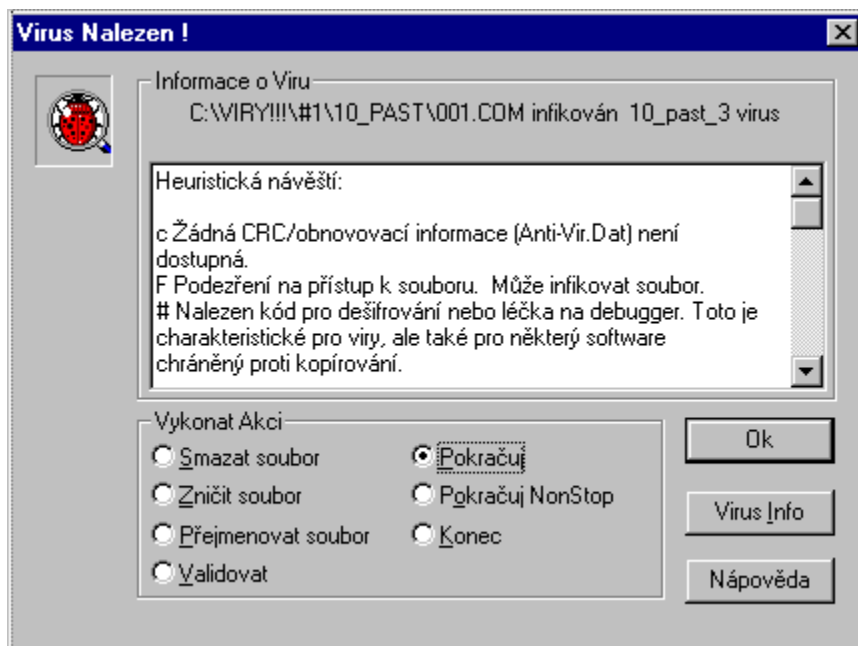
Virus Nalezen !

Informace o Viru

C:\VIRY!!!\#1\10_PAST\001.COM infikován 10_past_3 virus

Heuristická návěští:

c Žádná CRC/obnovovací informace (Anti-Vir.Dat) není dostupná.
F Podezření na přístup k souboru. Může infikovat soubor.
# Nalezen kód pro dešifrování nebo léčka na debugger. Toto je charakteristické pro viry, ale také pro některý software chráněný proti kopírování.

Vykonat Akci

Smazat soubor
Zničit soubor
Přejmenovat soubor
Validovat
Pokračuj
Pokračuj NonStop
Konec

Ok

Virus Info

Nápověda